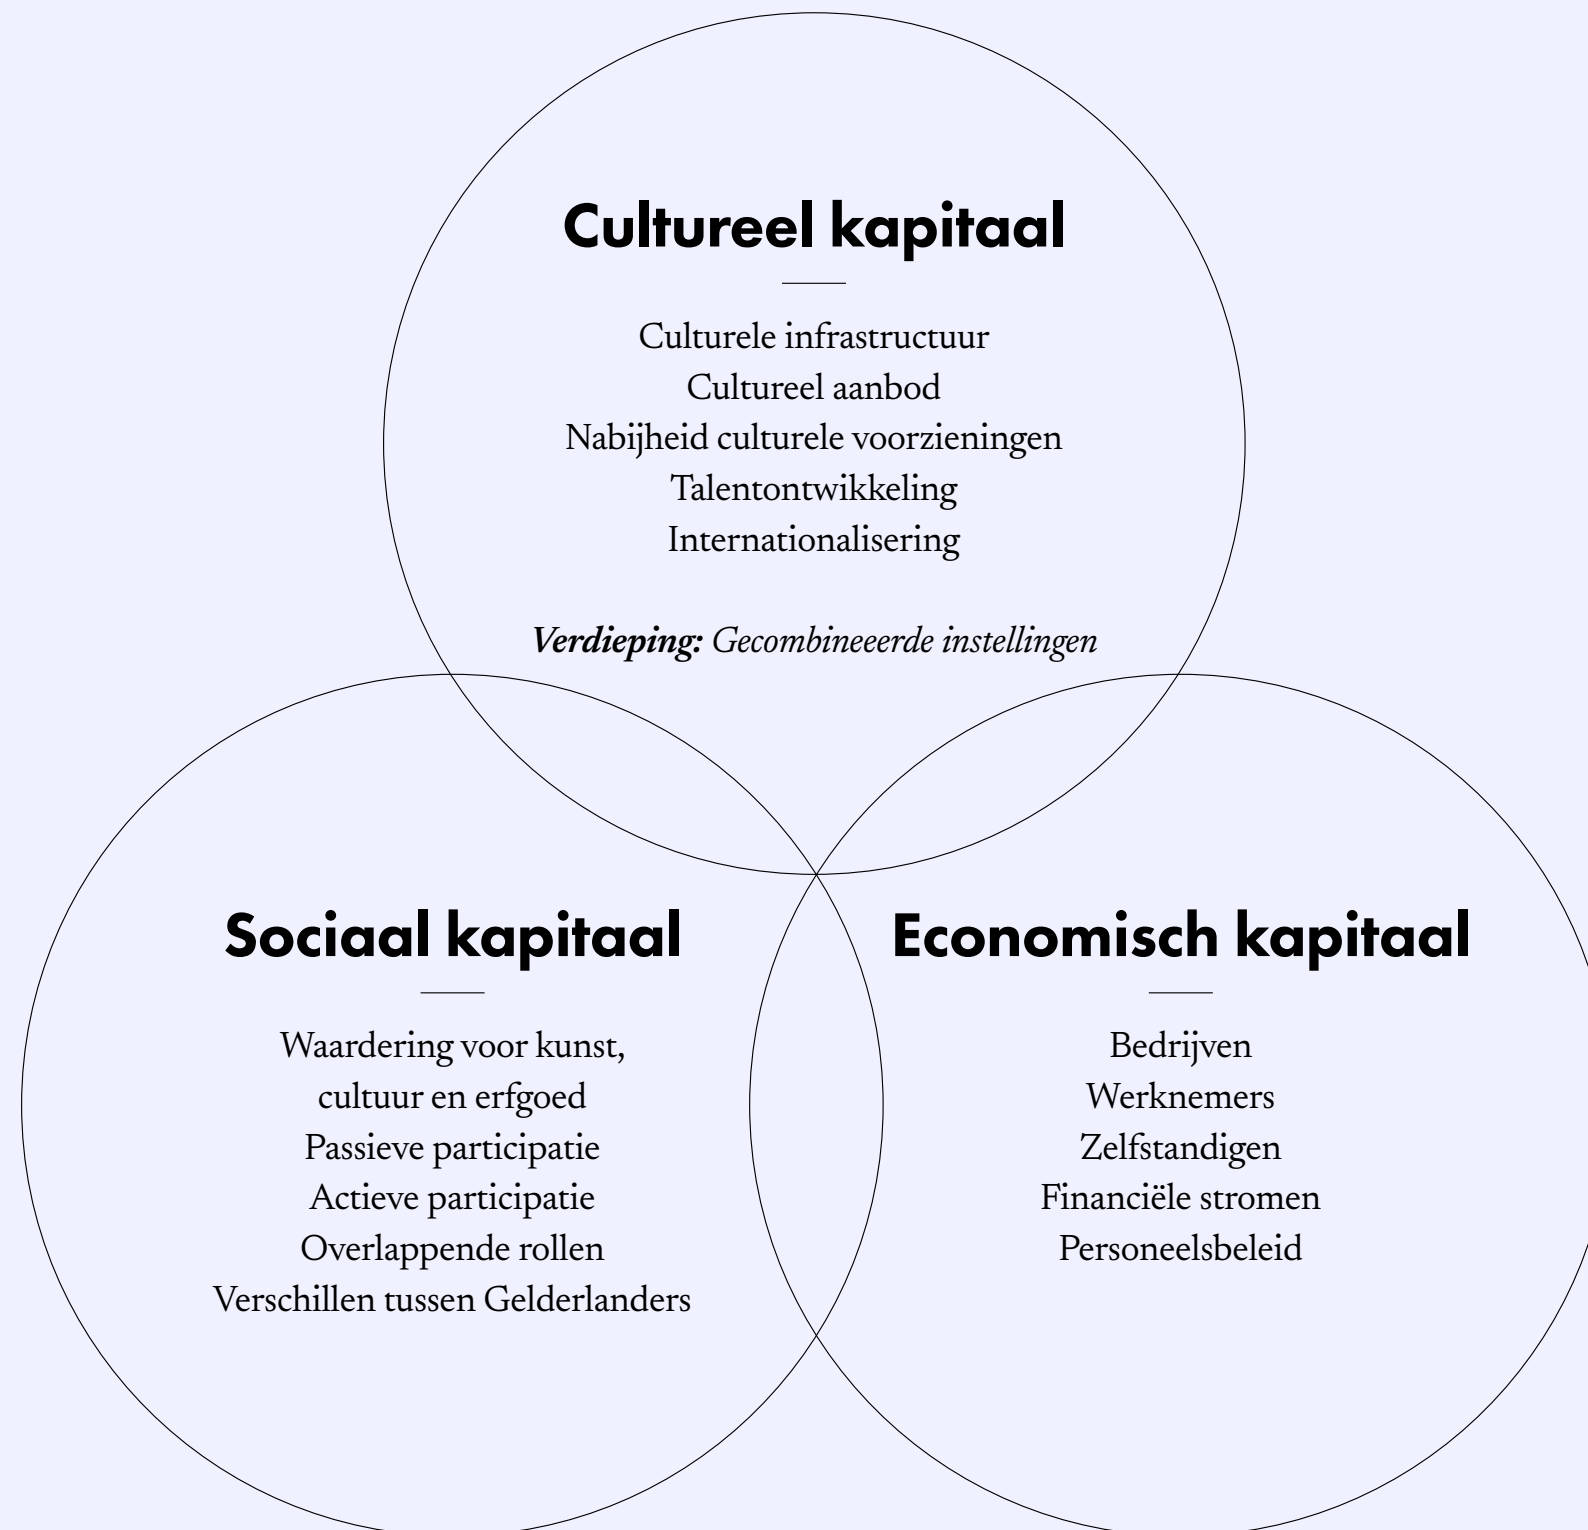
Cultureel kapitaal

Culturele infrastructuur
Cultureel aanbod
Nabijheid culturele voorzieningen
Talentontwikkeling
Internationalisering

*Verdieping:* Gecombineeerde instellingen

Sociaal kapitaal

Waardering voor kunst, cultuur en erfgoed
Passieve participatie
Actieve participatie
Overlappende rollen
Verschillen tussen Gelderlanders

Economisch kapitaal

Bedrijven
Werknemers
Zelfstandigen
Financiële stromen
Personeelsbeleid